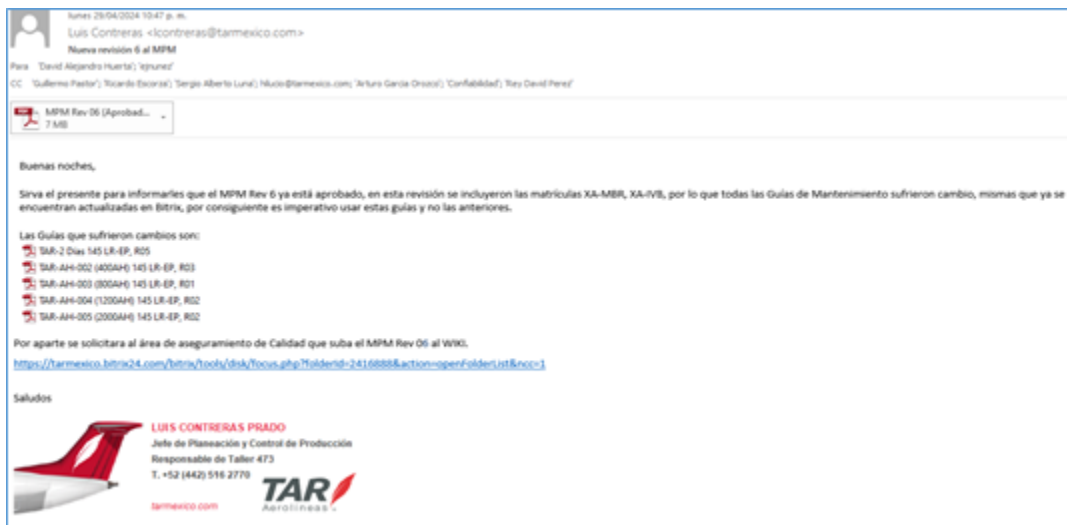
lunes 29/04/2024 10:47 p. m.
Luis Contreras <lcontreras@tarmexico.com>
Nueva revisión 6 al MPM
Para 'David Alejandro Huerta'; 'ejnunez'
CC 'Guillermo Pastor'; 'Ricardo Escorza'; 'Sergio Alberto Luna'; hlucio@tarmexico.com; 'Arturo Garcia Orozco'; 'Confiabilidad'; 'Rey David Perez'

MPM Rev 06 (Aprobad...
7 MB

Buenas noches,

Sirva el presente para informarles que el MPM Rev 6 ya está aprobado, en esta revisión se incluyeron las matriculas XA-MBR, XA-IVB, por lo que todas las Guías de Mantenimiento sufrieron cambio, mismas que ya se encuentran actualizadas en Bitrix, por consiguiente es imperativo usar estas guías y no las anteriores.

Las Guías que sufrieron cambios son:
TAR-2 Días 145 LR-EP, R05
TAR-AH-002 (400AH) 145 LR-EP, R03
TAR-AH-003 (800AH) 145 LR-EP, R01
TAR-AH-004 (1200AH) 145 LR-EP, R02
TAR-AH-005 (2000AH) 145 LR-EP, R02

Por aparte se solicitara al área de aseguramiento de Calidad que suba el MPM Rev 06 al WIKI.

https://tarmexico.bitrix24.com/bitrix/tools/disk/focus.php?folderId=2416888&action=openFolderList&ncc=1

Saludos

LUIS CONTRERAS PRADO
Jefe de Planeación y Control de Producción
Responsable de Taller 473
T. +52 (442) 516 2770
tarmexico.com
TAR
Aerolíneas